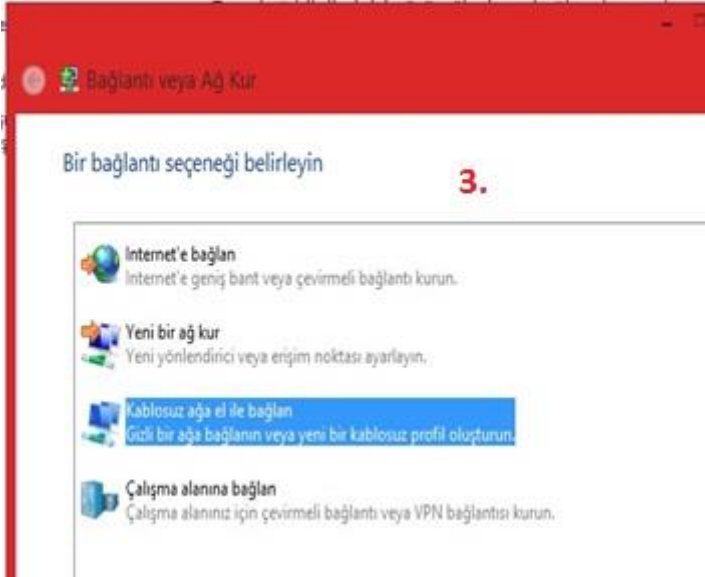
Bağlantı veya Ağ Kur

Bir bağlantı seçeneği belirleyin

3.

Internet'e bağlan
Internet'e geniş bant veya çevirmeli bağlantı kurun.

Yeni bir ağ kur
Yeni yönlendirici veya erişim noktası ayarlayın.

Kablosuz ağa el ile bağlan
Gizli bir ağa bağlanın veya yeni bir kablosuz profil oluşturun.

Çalışma alanına bağlan
Çalışma alanınız için çevirmeli bağlantı veya VPN bağlantısı kurun.